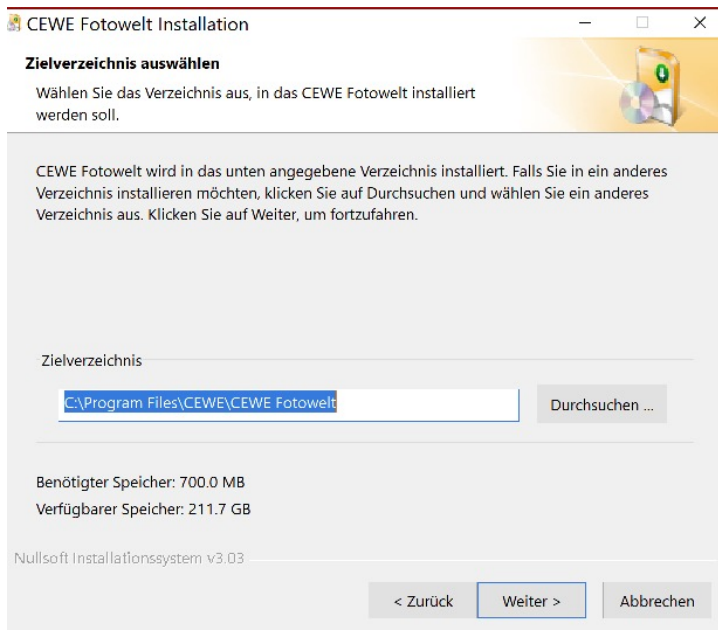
CEWE Fotowelt Installation

Zielverzeichnis auswählen

Wählen Sie das Verzeichnis aus, in das CEWE Fotowelt installiert werden soll.

CEWE Fotowelt wird in das unten angegebene Verzeichnis installiert. Falls Sie in ein anderes Verzeichnis installieren möchten, klicken Sie auf Durchsuchen und wählen Sie ein anderes Verzeichnis aus. Klicken Sie auf Weiter, um fortzufahren.

Zielverzeichnis

C:\Program Files\CEWE\CEWE Fotowelt

Durchsuchen ...

Benötigter Speicher: 700.0 MB

Verfügbarer Speicher: 211.7 GB

Nullsoft Installationssystem v3.03

< Zurück

Weiter >

Abbrechen